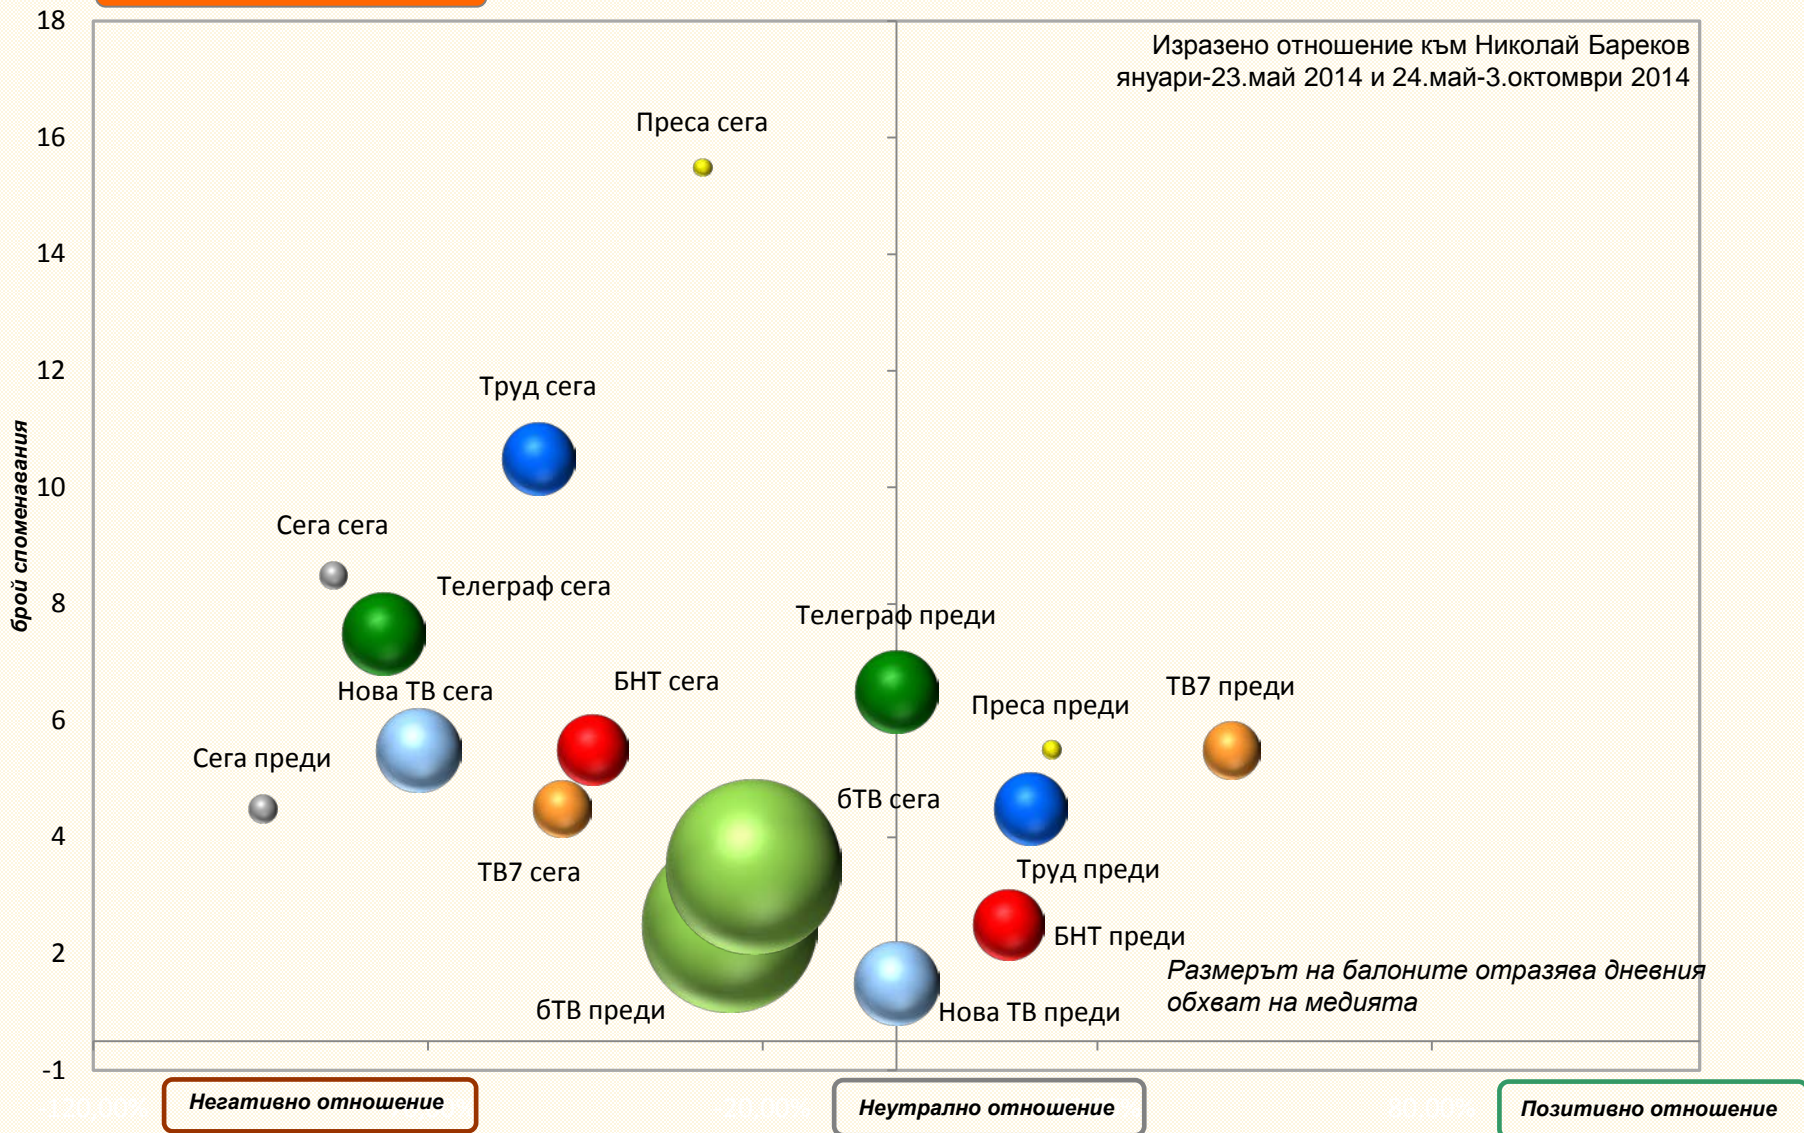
Изразено отношение към Николай Бареков
януари-23.май 2014 и 24.май-3.октомври 2014

18
16
14
12
10
8
6
4
2
-1

брой споменавания

Преса сега
Труд сега
Сега сега
Телеграф сега
Телеграф преди
Нова ТВ сега
БНТ сега
Преса преди
ТВ7 преди
Сега преди
бТВ сега
ТВ7 сега
Труд преди
БНТ преди
бТВ преди
Нова ТВ преди

Размерът на балоните отразява дневния обхват на медията

Негативно отношение
Неутрално отношение
Позитивно отношение